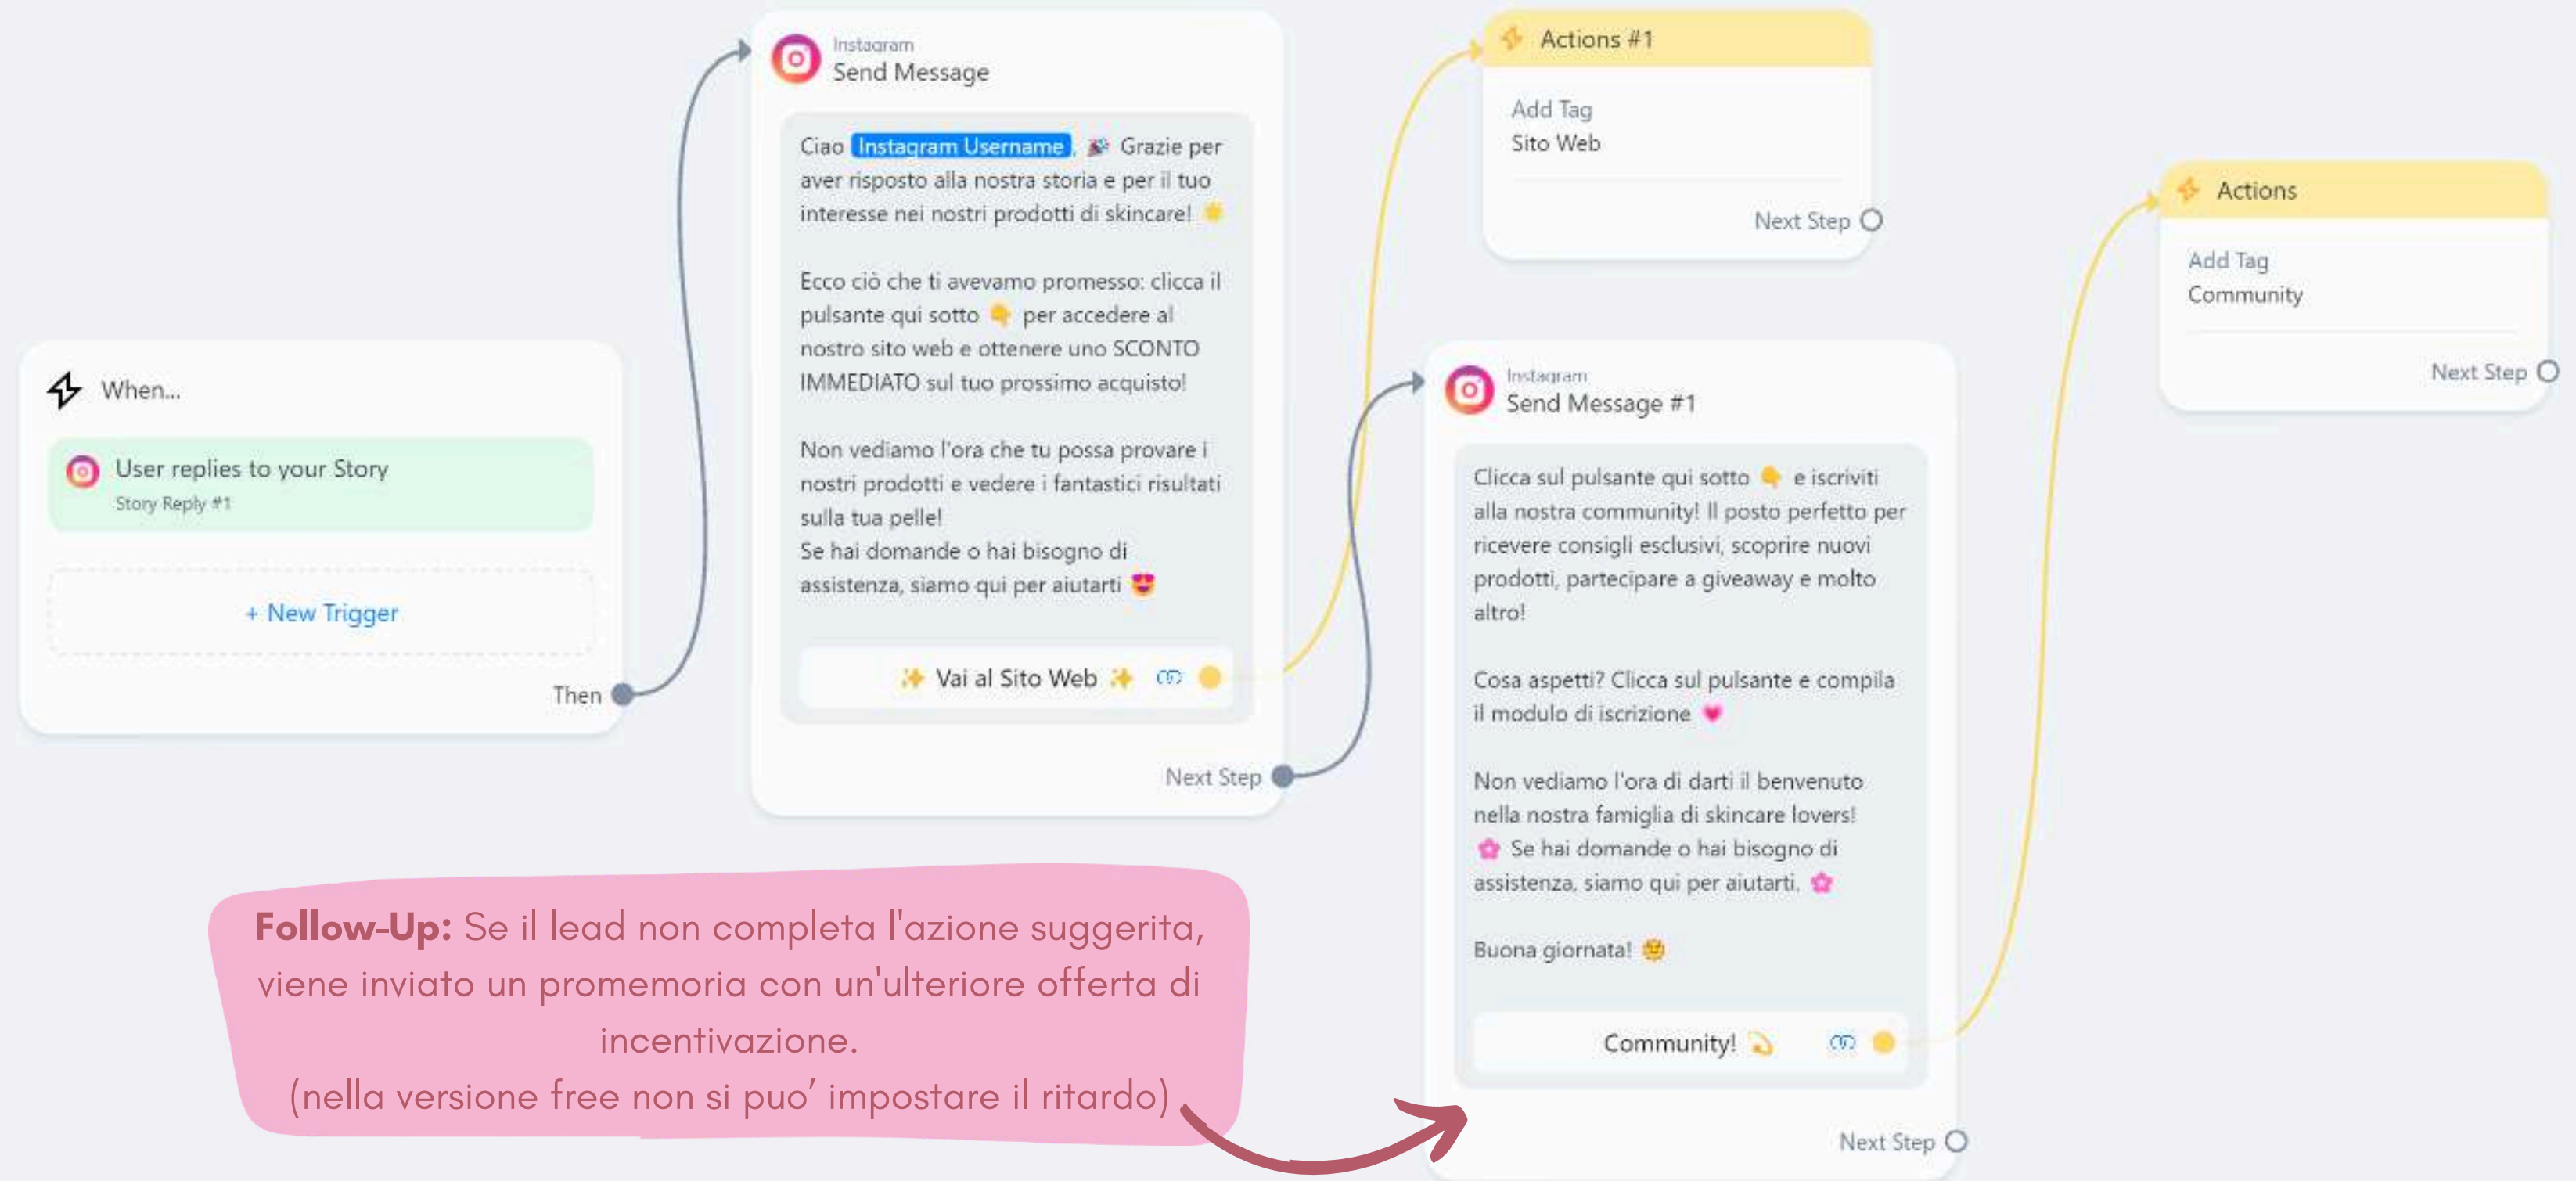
When...

User replies to your Story
Story Reply #1

+ New Trigger

Then

Instagram
Send Message

Ciao Instagram Username, 🎉 Grazie per aver risposto alla nostra storia e per il tuo interesse nei nostri prodotti di skincare! 🌟

Ecco ciò che ti avevamo promesso: clicca il pulsante qui sotto 👇 per accedere al nostro sito web e ottenere uno SCONTO IMMEDIATO sul tuo prossimo acquisto!

Non vediamo l'ora che tu possa provare i nostri prodotti e vedere i fantastici risultati sulla tua pelle!
Se hai domande o hai bisogno di assistenza, siamo qui per aiutarti 😍

✨ Vai al Sito Web ✨

Next Step

Actions #1

Add Tag
Sito Web

Next Step

Instagram
Send Message #1

Clicca sul pulsante qui sotto 👇 e iscriviti alla nostra community! Il posto perfetto per ricevere consigli esclusivi, scoprire nuovi prodotti, partecipare a giveaway e molto altro!

Cosa aspetti? Clicca sul pulsante e compila il modulo di iscrizione 💗

Non vediamo l'ora di darti il benvenuto nella nostra famiglia di skincare lovers!
🌸 Se hai domande o hai bisogno di assistenza, siamo qui per aiutarti. 🌸

Buona giornata! 😊

Community! 💫

Next Step

Actions

Add Tag
Community

Next Step

Follow-Up: Se il lead non completa l'azione suggerita, viene inviato un promemoria con un'ulteriore offerta di incentivazione.
(nella versione free non si puo' impostare il ritardo)